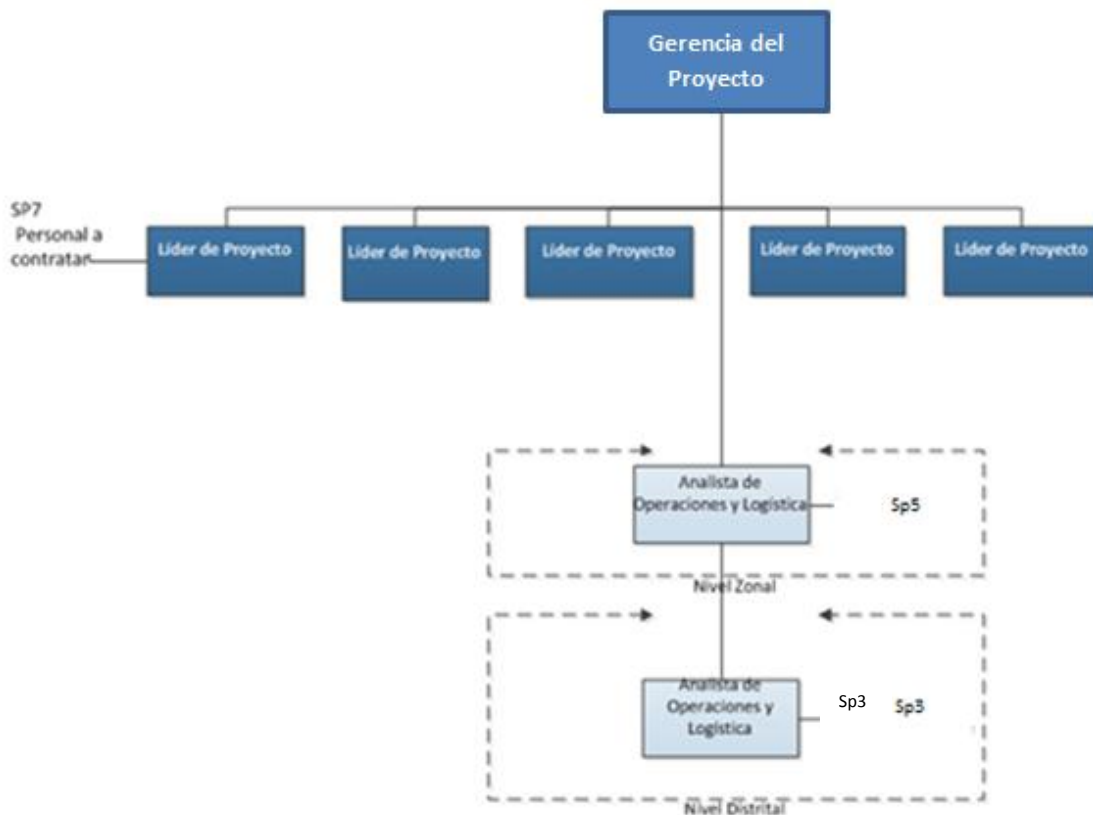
Gerencia del Proyecto

SP7
Personal a contratar

Lider de Proyecto

Lider de Proyecto

Lider de Proyecto

Lider de Proyecto

Lider de Proyecto

Analista de Operaciones y Logística

Sp5

Nivel Zonal

Analista de Operaciones y Logística

Sp3

Sp3

Nivel Distrital